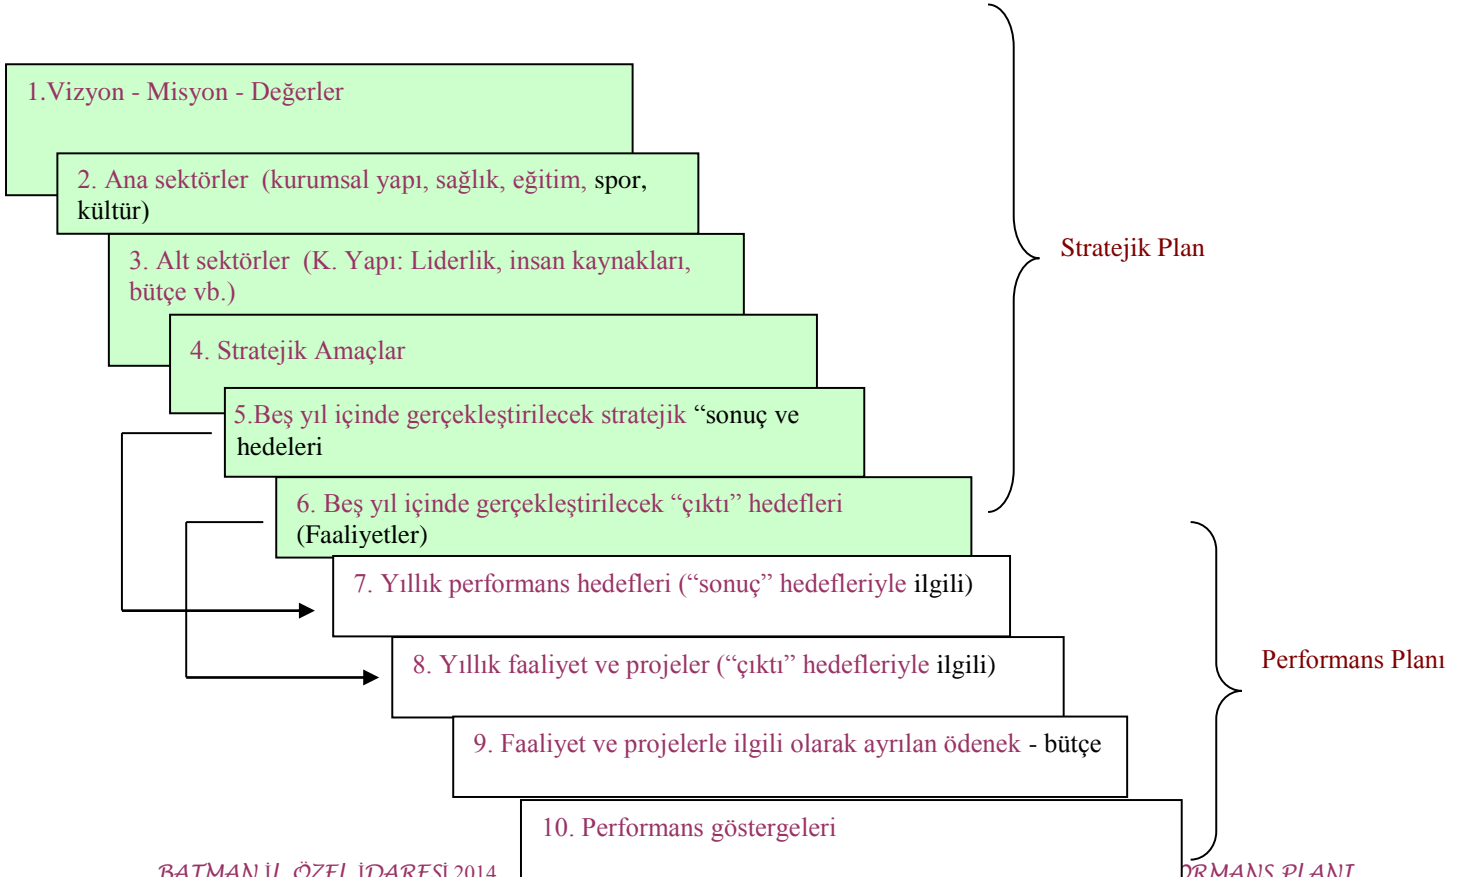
1.Vizyon - Misyon - Değerler

2. Ana sektörler (kurumsal yapı, sağlık, eğitim, spor, kültür)

3. Alt sektörler (K. Yapı: Liderlik, insan kaynakları, bütçe vb.)

4. Stratejik Amaçlar

5.Beş yıl içinde gerçekleştirilecek stratejik "sonuç ve hedeleri

6. Beş yıl içinde gerçekleştirilecek "çıktı" hedefleri (Faaliyetler)

7. Yıllık performans hedefleri ("sonuç" hedefleriyle ilgili)

8. Yıllık faaliyet ve projeler ("çıktı" hedefleriyle ilgili)

9. Faaliyet ve projelerle ilgili olarak ayrılan ödenek - bütçe

10. Performans göstergeleri

Stratejik Plan

Performans Planı

BATMAN İL ÖZEL İDARESİ 2014 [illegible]RMANS PLANI